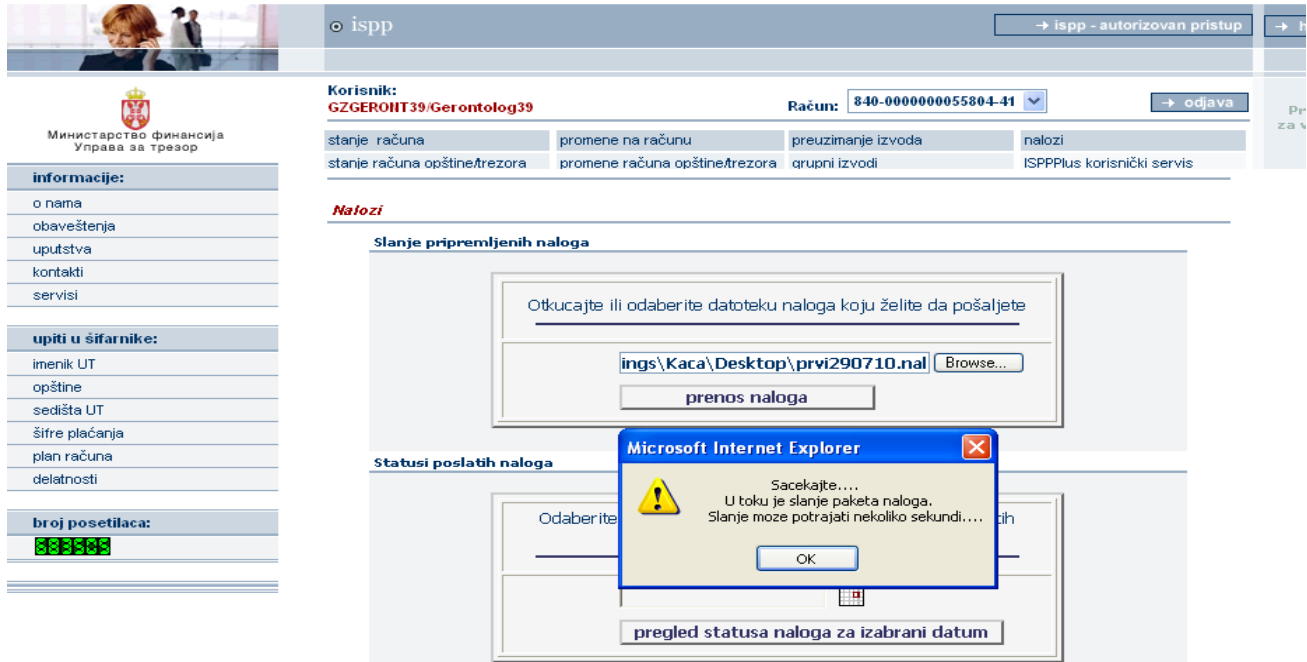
⊙ ispp

→ ispp - autorizovan pristup

→ h

Министарство финансија
Управа за трезор

Korisnik:
GZGERONT39/Gerontolog39

Račun: 840-0000000055804-41

→ odjava

Pr
za v

| stanje računa | promene na računu | preuzimanje izvoda | nalozi |
|---|---|---|---|
| stanje računa opštine/trezora | promene računa opštine/trezora | grupni izvodi | ISPPPlus korisnički servis |

informacije:
o nama
obaveštenja
uputstva
kontakti
servisi

upiti u šifarnike:
imenik UT
opštine
sedišta UT
šifre plaćanja
plan računa
delatnosti

broj posetilaca:
683585

Nalozi

Slanje pripremljenih naloga

Otkucajte ili odaberite datoteku naloga koju želite da pošaljete

ings\Kaca\Desktop\prvi290710.nal Browse...

prenos naloga

Statusi poslatih naloga

Odaberite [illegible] tih

pregled statusa naloga za izabrani datum

Microsoft Internet Explorer

Sacekajte....
U toku je slanje paketa naloga.
Slanje moze potrajati nekoliko sekundi....

OK